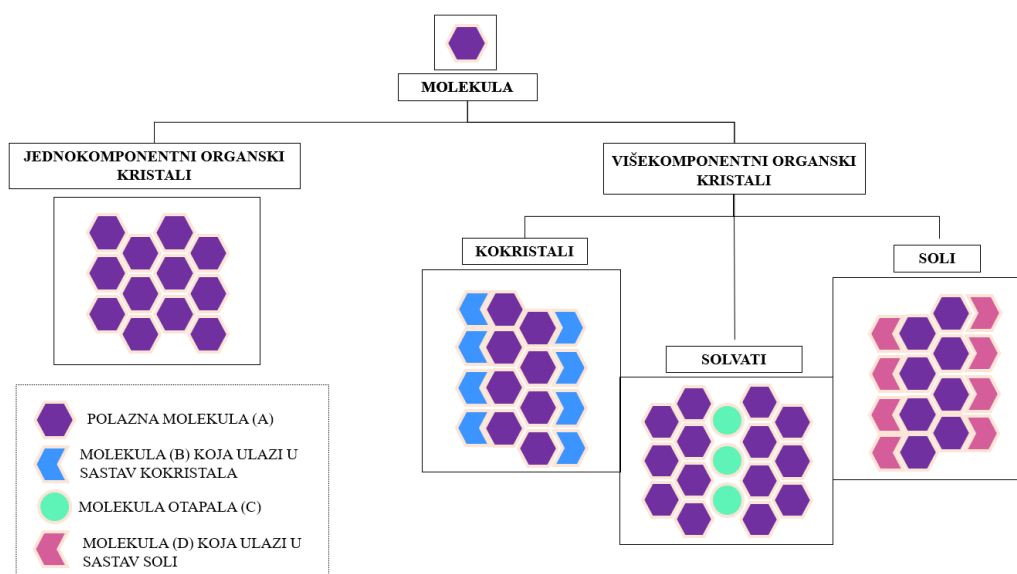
MOLEKULA

JEDNOKOMPONENTNI ORGANSKI KRISTALI

VIŠEKOMPONENTNI ORGANSKI KRISTALI

KOKRISTALI

SOLVATI

SOLI

POLAZNA MOLEKULA (A)

MOLEKULA (B) KOJA ULAZI U SASTAV KOKRISTALA

MOLEKULA OTAPALA (C)

MOLEKULA (D) KOJA ULAZI U SASTAV SOLI